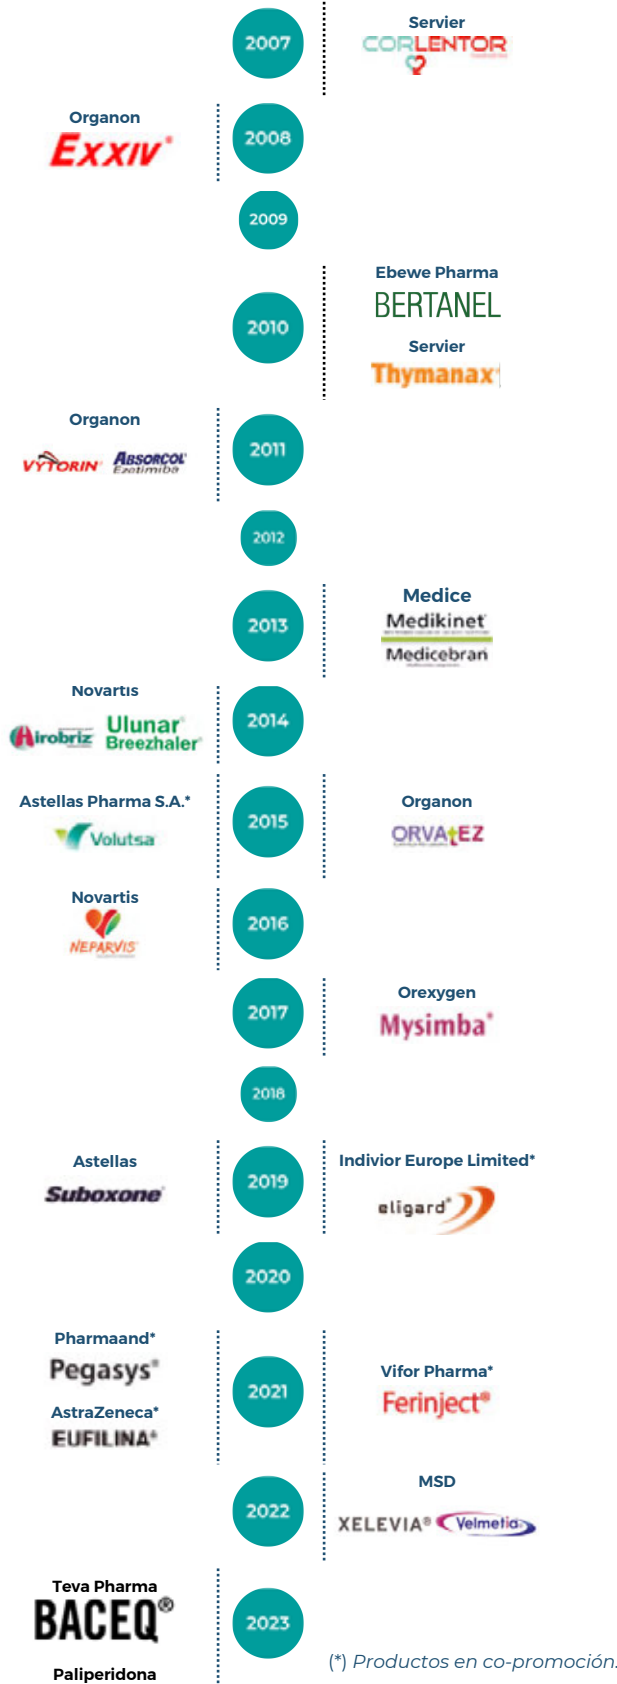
2007
Servier
CORLENTOR

Organon
EXXIV®
2008

2009

2010
Ebewe Pharma
BERTANEL
Servier
Thymanax

Organon
VYTORIN ABSORCOL Ezetimiba
2011

2012

2013
Medice
Medikinet
Medicebran

Novartis
Airobriz Ulunar Breezhaler
2014

Astellas Pharma S.A.*
Volutsa
2015
Organon
ORVATEZ

Novartis
NEPARVIS
2016

2017
Orexygen
Mysimba®

2018

Astellas
Suboxone
2019
Indivior Europe Limited*
eligard®

2020

Pharmaand*
Pegasys®
AstraZeneca*
EUFILINA®
2021
Vifor Pharma*
Ferinject®

2022
MSD
XELEVIA® Velmetia

Teva Pharma
BACEQ®
Paliperidona
2023

(*) Productos en co-promoción.